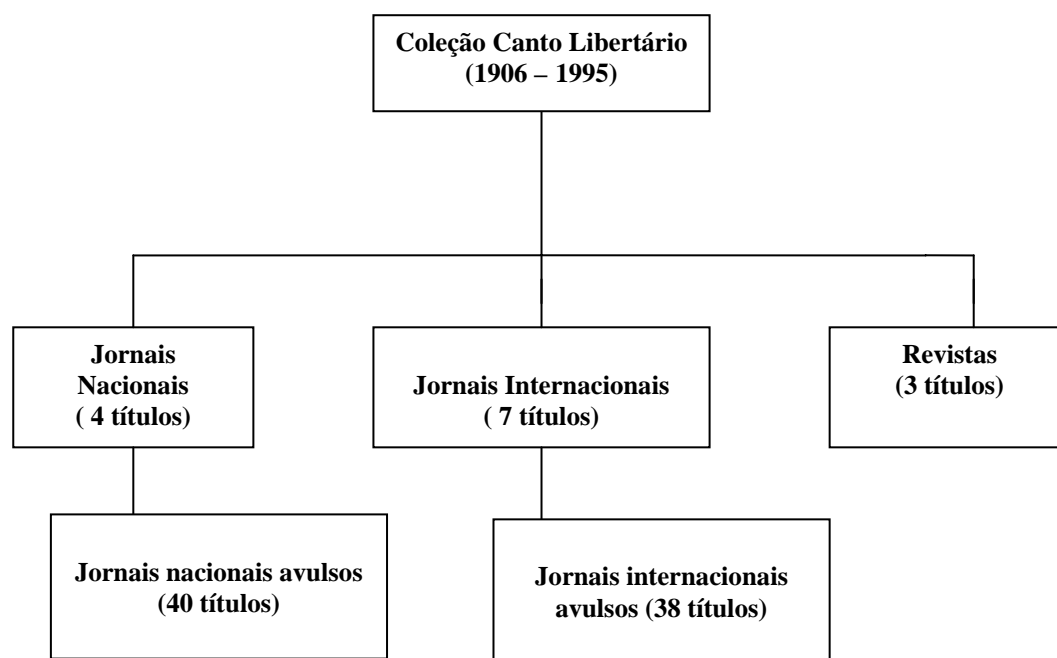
Coleção Canto Libertário
(1906 – 1995)

Jornais Nacionais
( 4 títulos)

Jornais Internacionais
( 7 títulos)

Revistas
(3 títulos)

Jornais nacionais avulsos
(40 títulos)

Jornais internacionais avulsos (38 títulos)